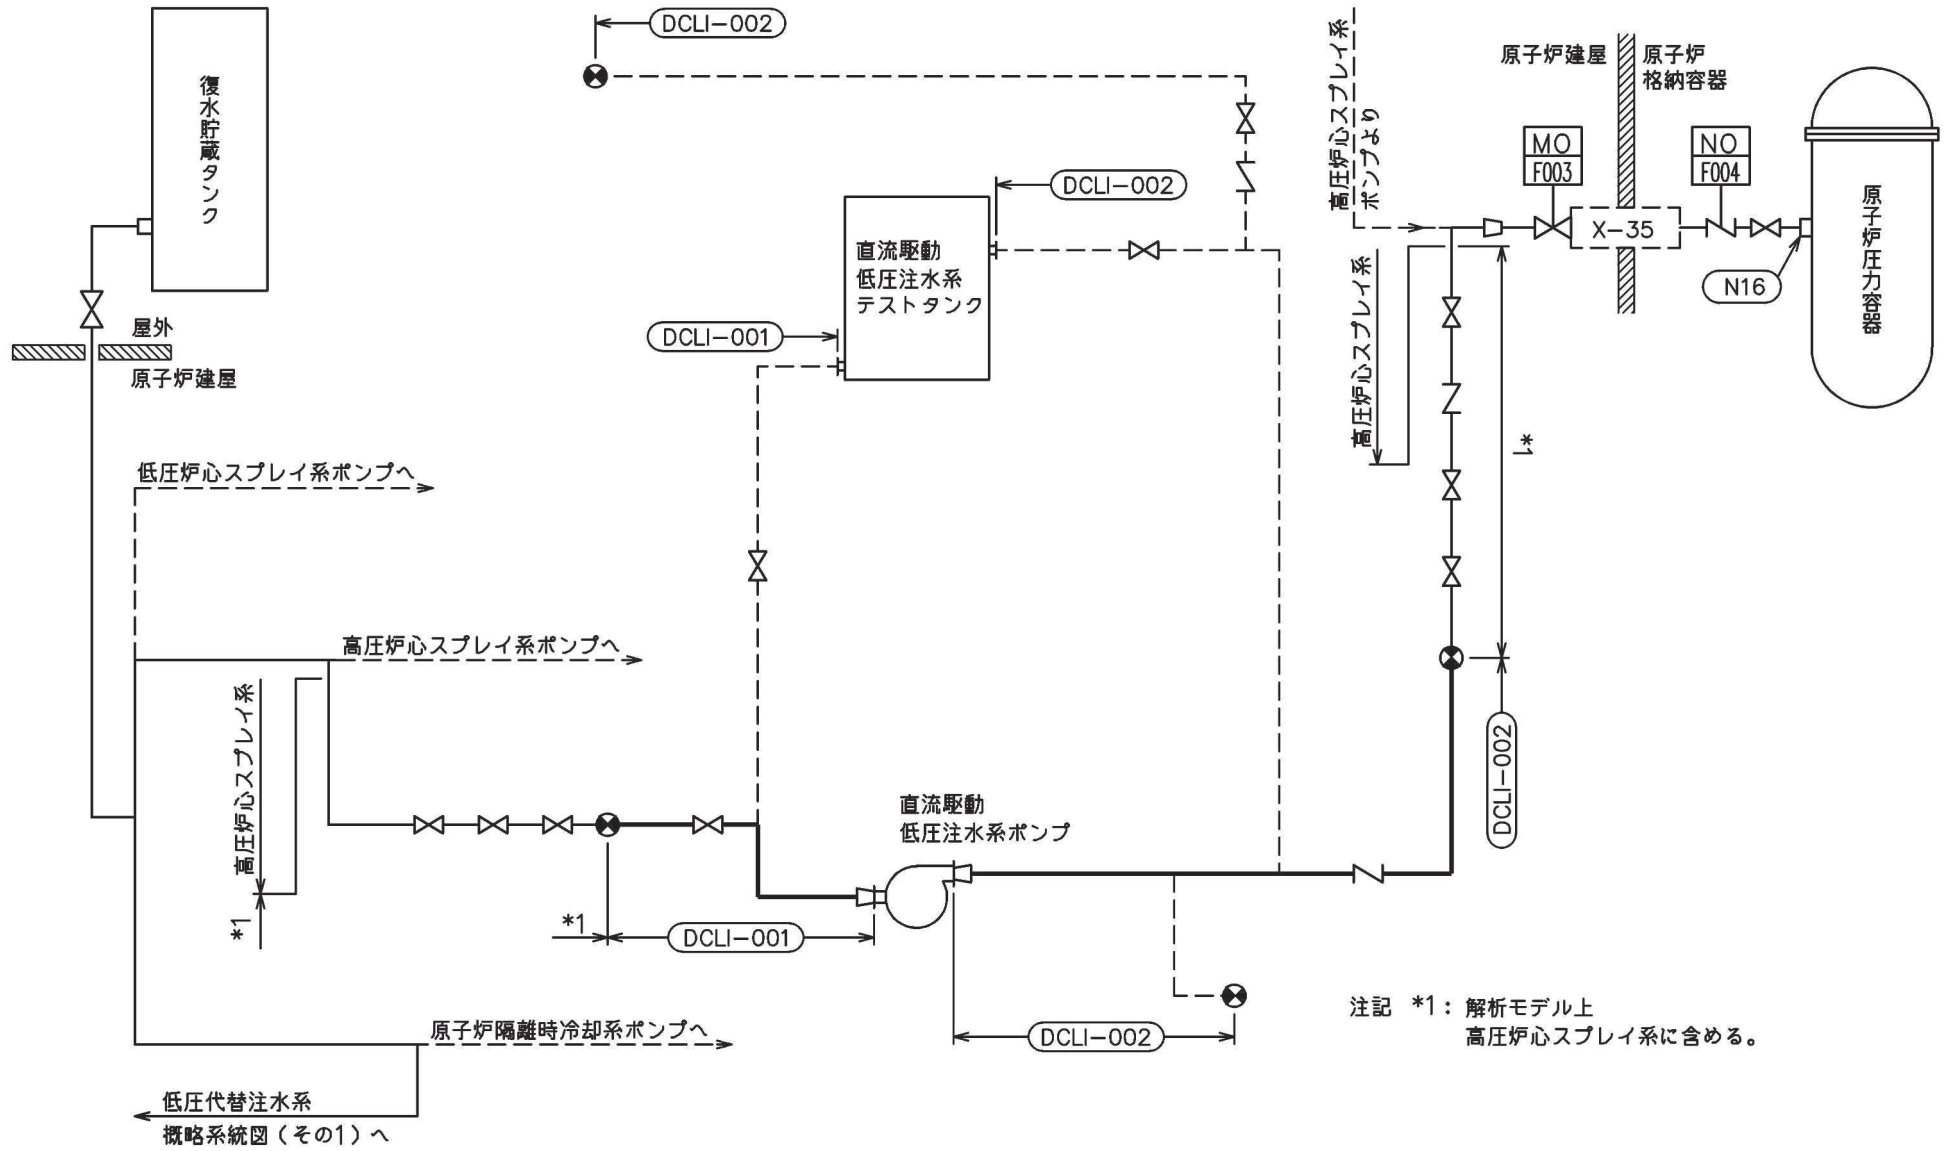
DCLI−002

復水貯蔵タンク

DCLI−002

直流駆動
低圧注水系
テストタンク

DCLI−001

屋外
原子炉建屋

低圧炉心スプレイ系ポンプへ

高圧炉心スプレイ系ポンプへ

高圧炉心スプレイ系

*1

*1

DCLI−001

直流駆動
低圧注水系ポンプ

DCLI−002

原子炉隔離時冷却系ポンプへ

低圧代替注水系
概略系統図（その1）へ

高圧炉心スプレイ系ポンプより

原子炉建屋

原子炉
格納容器

MO
F003

X−35

NO
F004

N16

原子炉圧力容器

高圧炉心スプレイ系

l*

DCLI−002

注記 *1：解析モデル上
高圧炉心スプレイ系に含める。